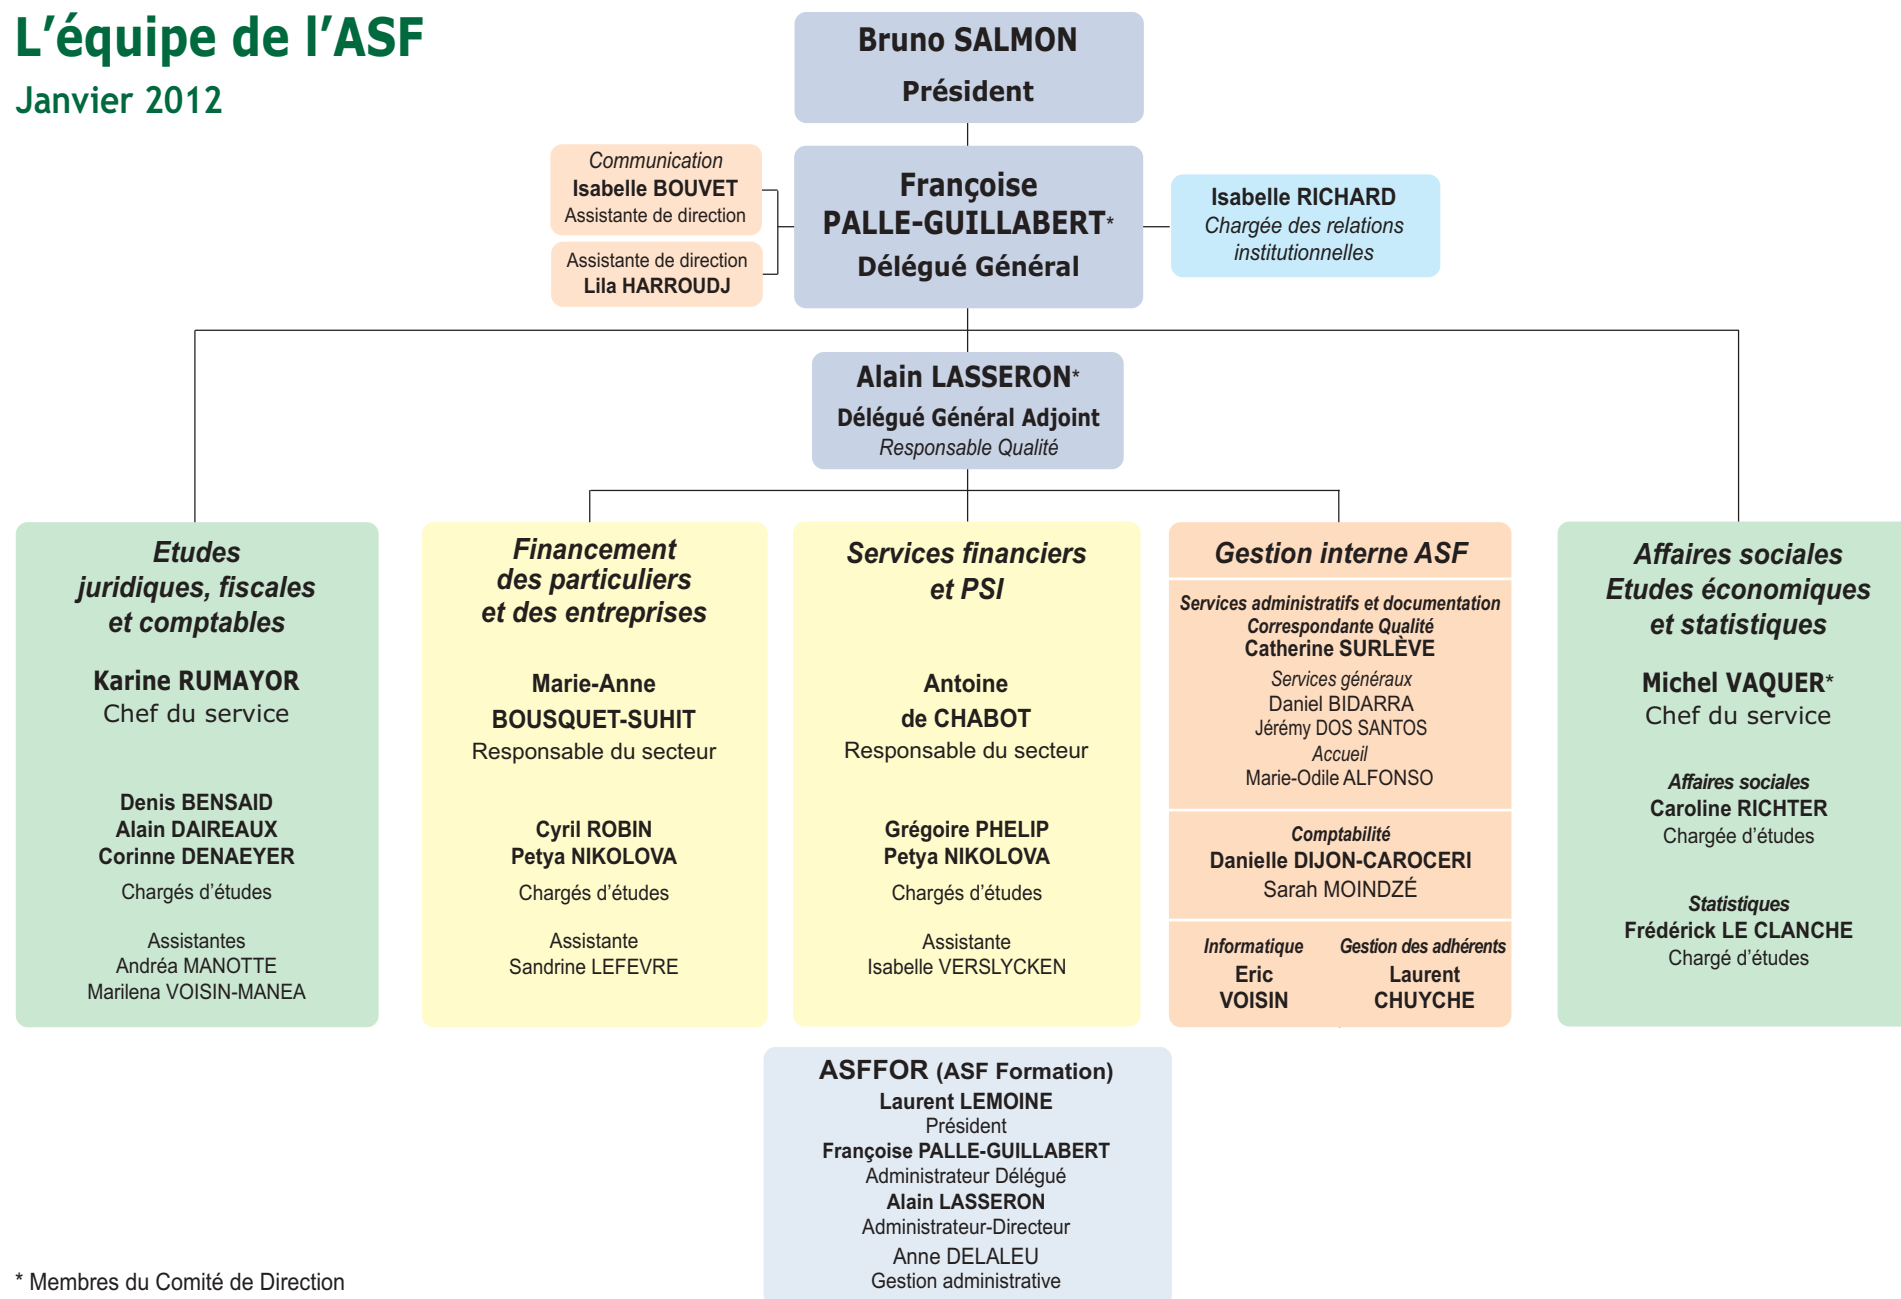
L'équipe de l'ASF
Janvier 2012

Bruno SALMON
Président

Communication
Isabelle BOUVET
Assistante de direction

Assistante de direction
Lila HARROUDJ

Françoise PALLE-GUILLABERT*
Délégué Général

Isabelle RICHARD
Chargée des relations institutionnelles

Alain LASSERON*
Délégué Général Adjoint
Responsable Qualité

Etudes juridiques, fiscales et comptables

Karine RUMAYOR
Chef du service

Denis BENSAID
Alain DAIREAUX
Corinne DENAEYER
Chargés d'études

Assistantes
Andréa MANOTTE
Marilena VOISIN-MANEA

Financement des particuliers et des entreprises

Marie-Anne BOUSQUET-SUHIT
Responsable du secteur

Cyril ROBIN
Petya NIKOLOVA
Chargés d'études

Assistante
Sandrine LEFEVRE

Services financiers et PSI

Antoine de CHABOT
Responsable du secteur

Grégoire PHELIP
Petya NIKOLOVA
Chargés d'études

Assistante
Isabelle VERSLYCKEN

Gestion interne ASF

Services administratifs et documentation
Correspondante Qualité
Catherine SURLÈVE
Services généraux
Daniel BIDARRA
Jérémy DOS SANTOS
Accueil
Marie-Odile ALFONSO

Comptabilité
Danielle DIJON-CAROCERI
Sarah MOINDZÉ

Informatique
Eric VOISIN

Gestion des adhérents
Laurent CHUYCHE

Affaires sociales Etudes économiques et statistiques

Michel VAQUER*
Chef du service

Affaires sociales
Caroline RICHTER
Chargée d'études

Statistiques
Frédérick LE CLANCHE
Chargé d'études

ASFFOR (ASF Formation)
Laurent LEMOINE
Président
Françoise PALLE-GUILLABERT
Administrateur Délégué
Alain LASSERON
Administrateur-Directeur
Anne DELALEU
Gestion administrative

* Membres du Comité de Direction